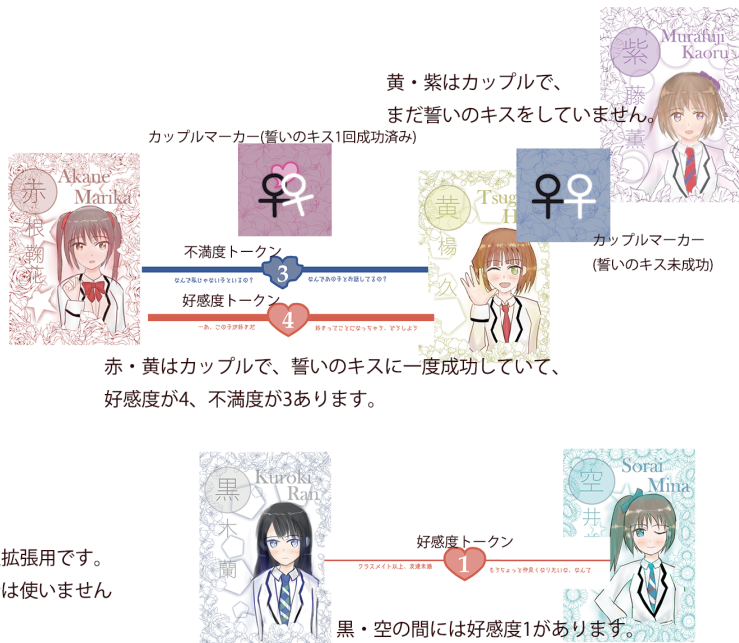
黄・紫はカップルで、
まだ誓いのキスをしていません。

紫
Murafuji
Kaoru
藤
薫

カップルマーカー(誓いのキス1回成功済み)

赤
Akane
Marika
根
鞠
花

黄
Tsug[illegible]
H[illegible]
楊
久

カップルマーカー
(誓いのキス未成功)

不満度トークン
なんで私じゃないの？とはいる？
3
なんであの子とお話してるの？

好感度トークン
一お、この子が好きだ
4
好きってことになっちゃう、どうしよう

赤・黄はカップルで、誓いのキスに一度成功していて、
好感度が4、不満度が3あります。

黒
Kuroki
Ran
木
蘭

空
Sorai
Mina
井

拡張用です。
は使いません

好感度トークン
クラスメイト以上、友達未満
1
もうちょっと仲良くなりたいな、なんて

黒・空の間には好感度1があります。